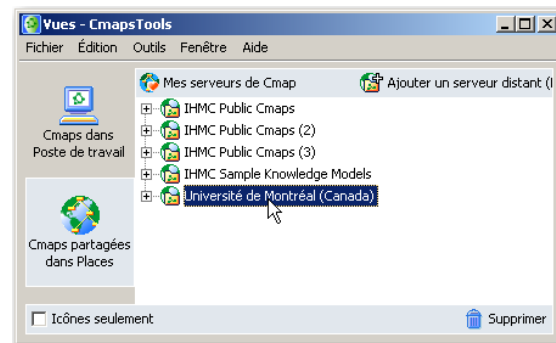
Vues - CmapsTools

Fichier Édition Outils Fenêtre Aide

Cmaps dans Poste de travail

Cmaps partagées dans Places

Mes serveurs de Cmap

Ajouter un serveur distant (l

IHMC Public Cmaps
IHMC Public Cmaps (2)
IHMC Public Cmaps (3)
IHMC Sample Knowledge Models
Université de Montréal (Canada)

Icônes seulement

Supprimer